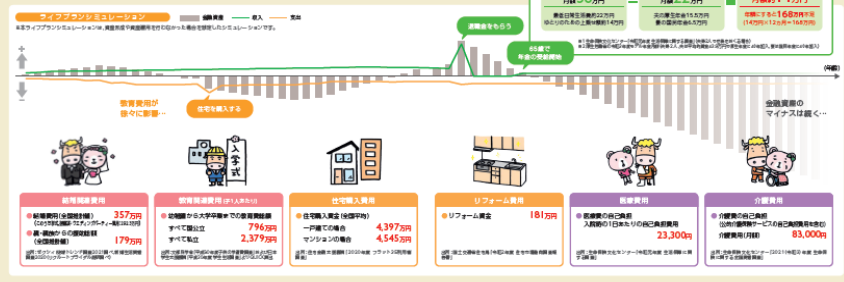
ライフプランシミュレーション　金融資産　収入　支出

※本ライフプランシミュレーションは、資産推移や資産運用を行わなかった場合を想定したシミュレーションです。

月額　万円　月額　万円　万円～　万円

最低日常生活費約22万円　ゆとりのための上乗せ額約14万円

夫の厚生年金15.5万円　妻の国民年金6.5万円

年間にすると168万円不足　(14万円×12ヶ月=168万円)

退職金をもらう

65歳で年金の受給開始

(年齢)

教育費用が徐々に新着…

住宅を購入する

金融資産のマイナスは続く…

入学式

結婚関連費用
● 新婚費用（全国総計額）357万円
● 親・親族からの援助総額（全国総計額）179万円

教育関連費用（子1人あたり）
● 幼稚園から大学卒業までの教育費総額
すべて国公立　796万円
すべて私立　2,379万円

住宅購入費用
● 住宅購入資金（全国平均）
一戸建ての場合　4,397万円
マンションの場合　4,545万円

リフォーム費用
● リフォーム資金　181万円

医療費用
● 医療費の自己負担
入院時の1日あたりの自己負担費用　23,300円

介護費用
● 介護費用の自己負担
（公的介護保険サービスの自己負担費用を含む）
介護費用（月額）　83,000円

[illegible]